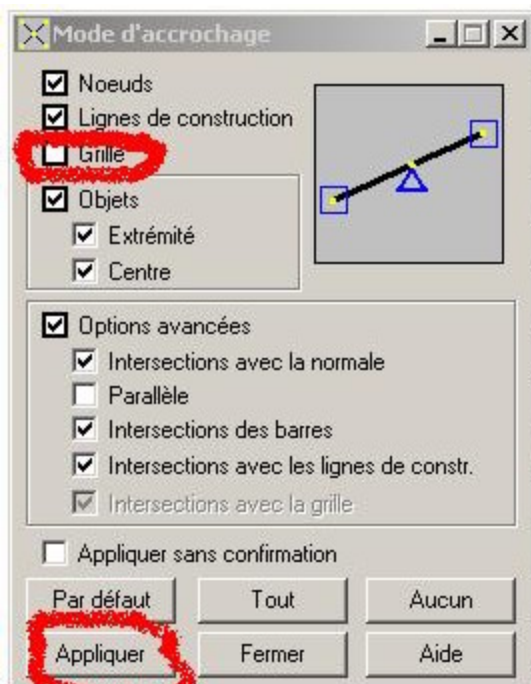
Mode d'accrochage

Noeuds
Lignes de construction
Grille
Objets
Extrémité
Centre

Options avancées
Intersections avec la normale
Parallèle
Intersections des barres
Intersections avec les lignes de constr.
Intersections avec la grille

Appliquer sans confirmation

Par défaut
Tout
Aucun
Appliquer
Fermer
Aide